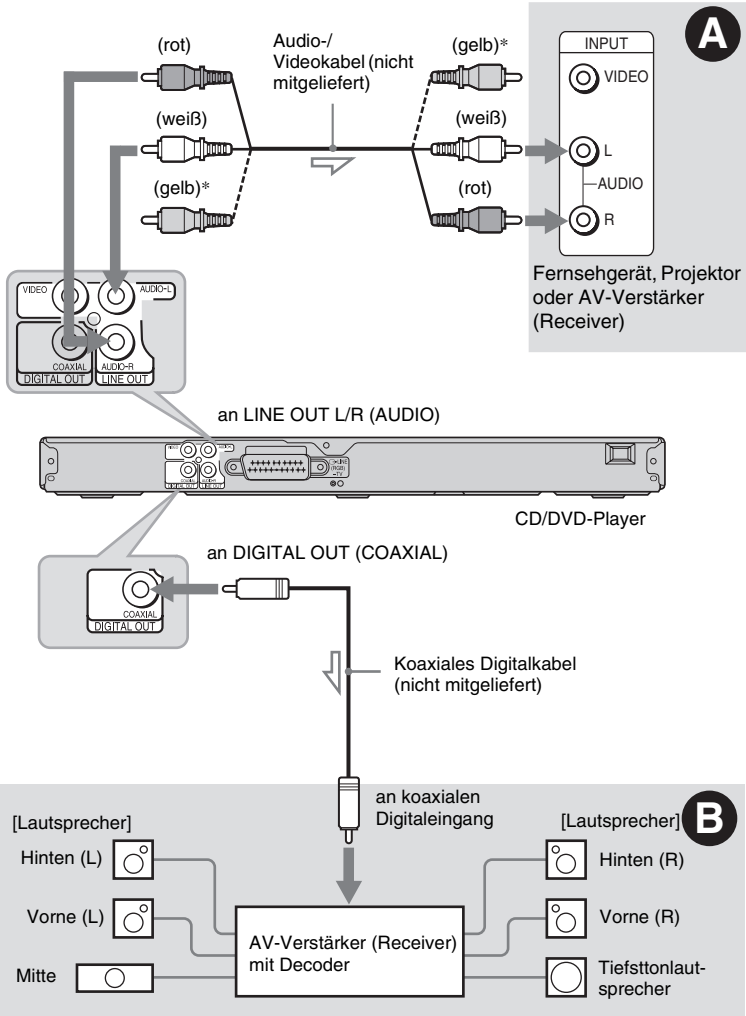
(rot)

Audio-/ Videokabel (nicht mitgeliefert)

(gelb)*

INPUT

VIDEO

A

(weiß)

(weiß)

L

AUDIO

(gelb)*

(rot)

R

Fernsehgerät, Projektor oder AV-Verstärker (Receiver)

VIDEO

AUDIO-L

COAXIAL

AUDIO-R

DIGITAL OUT

LINE OUT

an LINE OUT L/R (AUDIO)

CD/DVD-Player

an DIGITAL OUT (COAXIAL)

COAXIAL

DIGITAL OUT

Koaxiales Digitalkabel (nicht mitgeliefert)

an koaxialen Digitaleingang

[Lautsprecher]

[Lautsprecher]

B

Hinten (L)

Hinten (R)

Vorne (L)

Vorne (R)

AV-Verstärker (Receiver) mit Decoder

Mitte

Tiefsttonlautsprecher